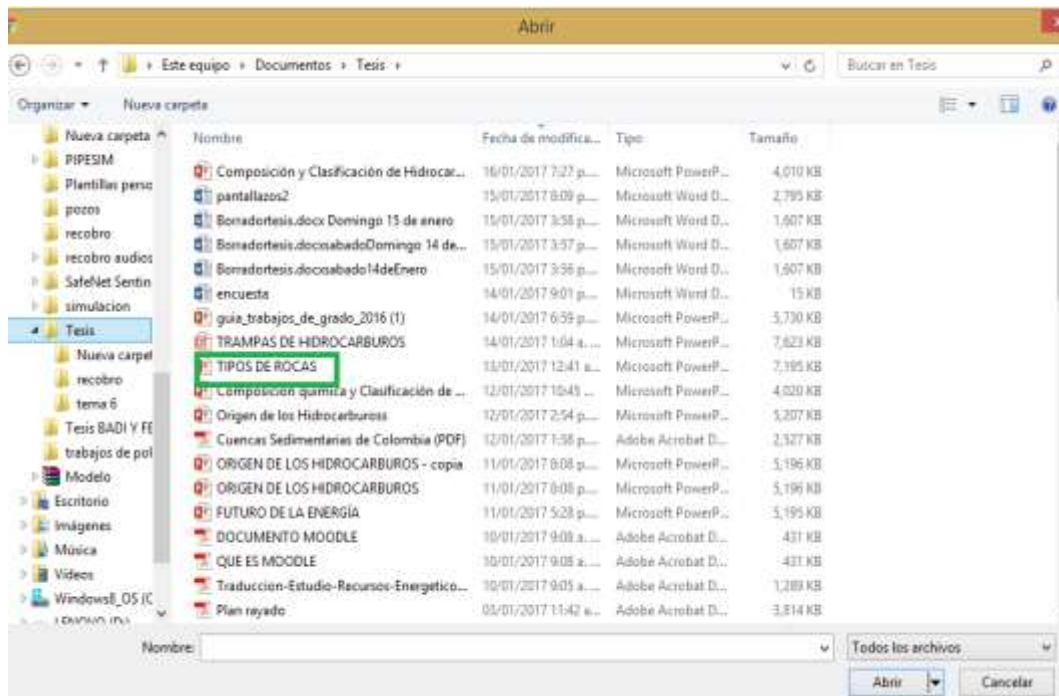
Abrir

Este equipo › Documentos › Tesis ›

Buscar en Tesis

Organizar ▾ Nueva carpeta

Nueva carpeta
PIPESIM
Plantillas perso
pozos
recobro
recobro audios
SafeNet Sentin
simulacion
Tesis
Nueva carpet
recobro
tema 6
Tesis BADI Y FE
trabajos de pol
Modelo
Escritorio
Imágenes
Música
Vídeos
Windows8_OS (C
LENOVO (D)

| Nombre | Fecha de modifica... | Tipo | Tamaño |
|---|---|---|---|
| Composición y Clasificación de Hidrocar... | 16/01/2017 7:27 p.... | Microsoft PowerP... | 4,010 KB |
| pantallazos2 | 15/01/2017 8:09 p.... | Microsoft Word D... | 2,795 KB |
| Borradortesis.docx Domingo 15 de enero | 15/01/2017 3:58 p.... | Microsoft Word D... | 1,607 KB |
| Borradortesis.docxsabadoDomingo 14 de... | 15/01/2017 3:57 p.... | Microsoft Word D... | 1,607 KB |
| Borradortesis.docxsabado14deEnero | 15/01/2017 3:56 p.... | Microsoft Word D... | 1,607 KB |
| encuesta | 14/01/2017 9:01 p.... | Microsoft Word D... | 15 KB |
| guia_trabajos_de_grado_2016 (1) | 14/01/2017 6:59 p.... | Microsoft PowerP... | 5,730 KB |
| TRAMPAS DE HIDROCARBUROS | 14/01/2017 1:04 a.... | Microsoft PowerP... | 7,623 KB |
| TIPOS DE ROCAS | 13/01/2017 12:41 a.... | Microsoft PowerP... | 7,195 KB |
| Composicion quimica y Clasificación de ... | 12/01/2017 10:45 ... | Microsoft PowerP... | 4,020 KB |
| Origen de los Hidrocarbuross | 12/01/2017 2:54 p.... | Microsoft PowerP... | 5,207 KB |
| Cuencas Sedimentarias de Colombia (PDF) | 12/01/2017 1:58 p.... | Adobe Acrobat D... | 2,327 KB |
| ORIGEN DE LOS HIDROCARBUROS - copia | 11/01/2017 8:08 p.... | Microsoft PowerP... | 5,196 KB |
| ORIGEN DE LOS HIDROCARBUROS | 11/01/2017 8:08 p.... | Microsoft PowerP... | 5,196 KB |
| FUTURO DE LA ENERGÍA | 11/01/2017 5:28 p.... | Microsoft PowerP... | 5,195 KB |
| DOCUMENTO MOODLE | 10/01/2017 9:08 a.... | Adobe Acrobat D... | 431 KB |
| QUE ES MOODLE | 10/01/2017 9:08 a.... | Adobe Acrobat D... | 431 KB |
| Traduccion-Estudio-Recursos-Energetico... | 10/01/2017 9:05 a.... | Adobe Acrobat D... | 1,289 KB |
| Plan rayado | 03/01/2017 11:42 a.... | Adobe Acrobat D... | 3,814 KB |

Nombre:

Todos los archivos

Abrir Cancelar